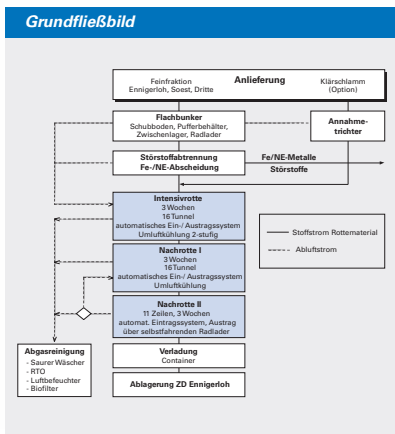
Grundfließbild

Feinfraktion
Ennigerloh, Soest, Dritte

Anlieferung

Klärschlamm
(Option)

Flachbunker
Schubboden, Pufferbehälter, Zwischenlager, Radlader

Annahmetrichter

Störstoffabtrennung
Fe-/NE-Abscheidung

Fe/NE-Metalle

Störstoffe

Intensivrotte
3 Wochen
16 Tunnel
automatisches Ein-/ Austragssystem
Umluftkühlung 2-stufig

Stoffstrom Rottematerial

Abluftstrom

Nachrotte I
3 Wochen
16 Tunnel
automatisches Ein-/ Austragssystem
Umluftkühlung

Nachrotte II
11 Zeilen, 3 Wochen
automat. Eintragssystem, Austrag über selbstfahrenden Radlader

Abgasreinigung
- Saurer Wäscher
- RTO
- Luftbefeuchter
- Biofilter

Verladung
Container

Ablagerung ZD Ennigerloh